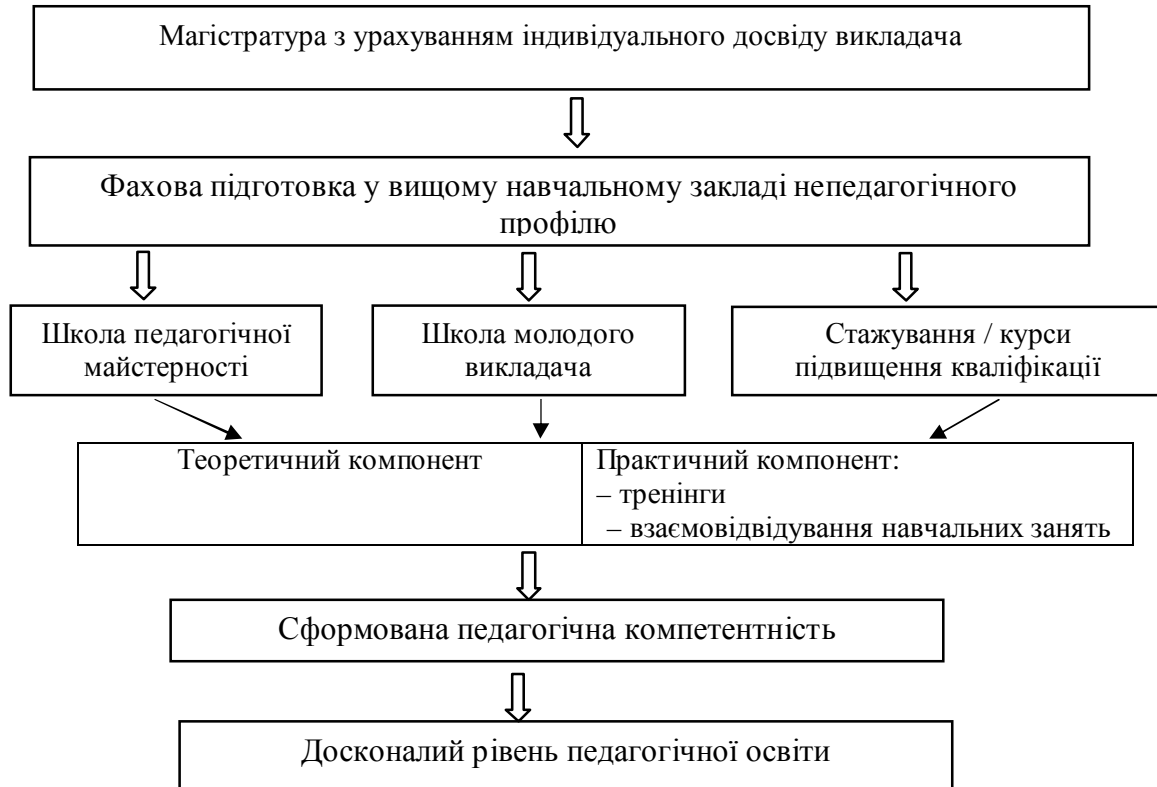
Магістратура з урахуванням індивідуального досвіду викладача

Фахова підготовка у вищому навчальному закладі непедагогічного профілю

Школа педагогічної майстерності

Школа молодого викладача

Стажування / курси підвищення кваліфікації

Теоретичний компонент

Практичний компонент:
– тренінги
– взаємовідвідування навчальних занять

Сформована педагогічна компетентність

Досконалий рівень педагогічної освіти